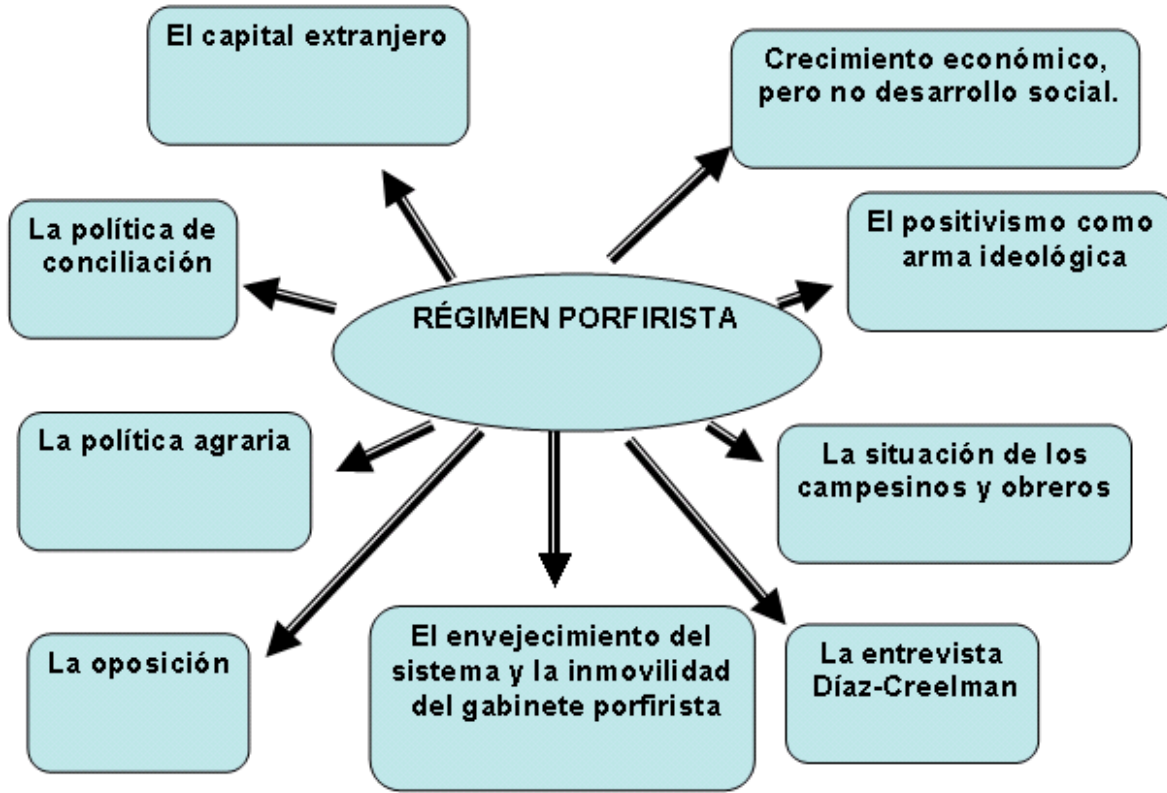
RÉGIMEN PORFIRISTA

El capital extranjero

Crecimiento económico, pero no desarrollo social.

La política de conciliación

El positivismo como arma ideológica

La política agraria

La situación de los campesinos y obreros

La oposición

El envejecimiento del sistema y la inmovilidad del gabinete porfirista

La entrevista Díaz-Creelman